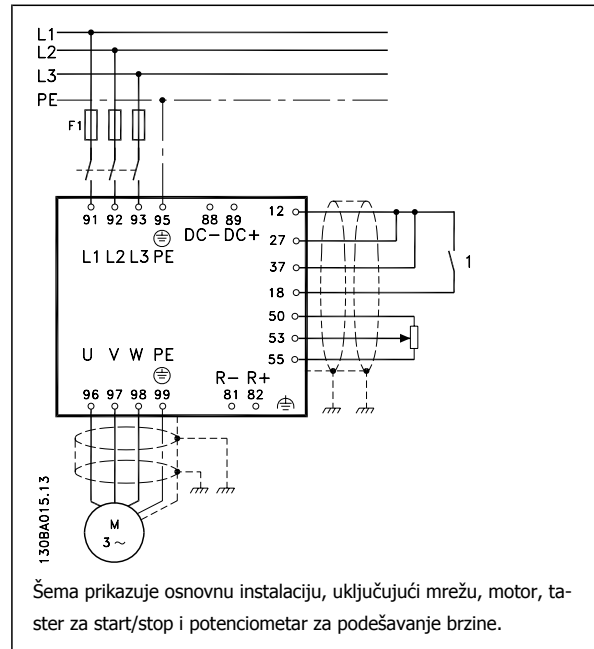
L1
L2
L3
PE
F1
91 92 93 95
88 89
DC− DC+
L1 L2 L3 PE
12
27
37
18
50
53
55
1
U V W PE
R− R+
81 82
96 97 98 99
M
3 ~
130BA015.13

Šema prikazuje osnovnu instalaciju, uključujući mrežu, motor, taster za start/stop i potenciometar za podešavanje brzine.